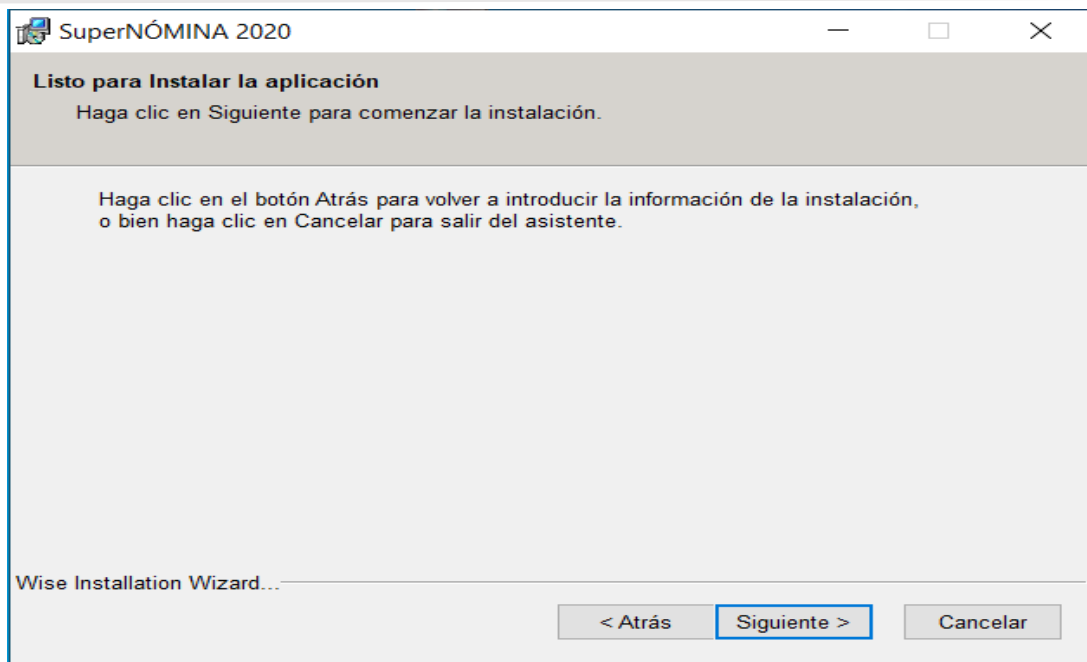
SuperNÓMINA 2020

Listo para Instalar la aplicación

Haga clic en Siguiente para comenzar la instalación.

Haga clic en el botón Atrás para volver a introducir la información de la instalación, o bien haga clic en Cancelar para salir del asistente.

Wise Installation Wizard...

< Atrás

Siguiente >

Cancelar